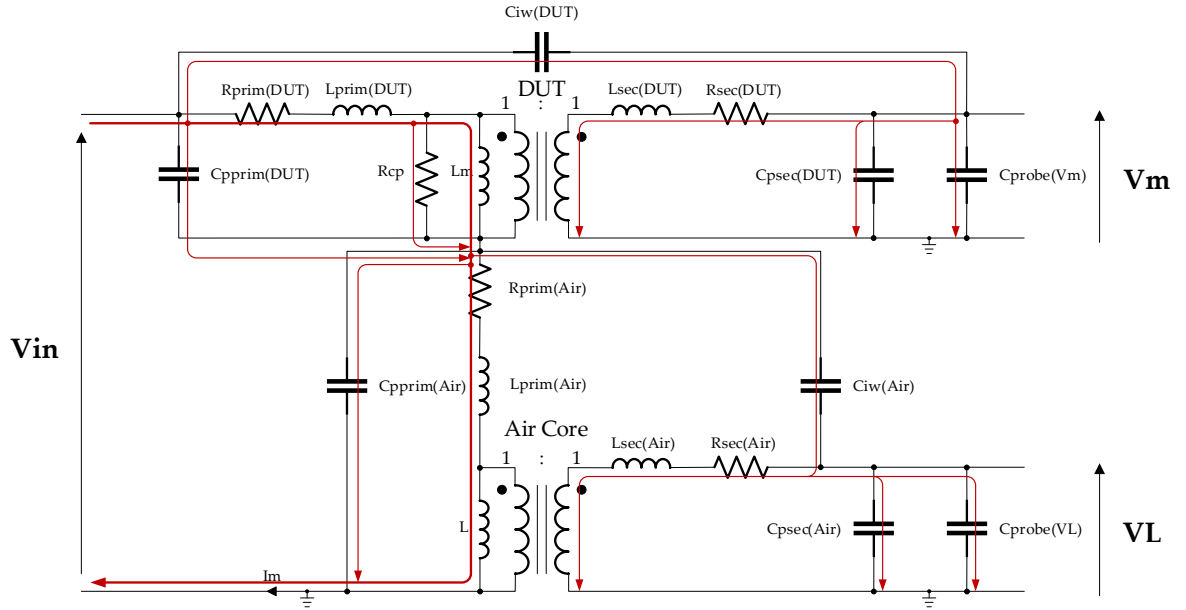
Ciw(DUT)

DUT

Rprim(DUT)

Lprim(DUT)

1 : 1

Lsec(DUT)

Rsec(DUT)

Cpprim(DUT)

Rcp

Lm

Cpsec(DUT)

Cprobe(Vm)

Vm

Vin

Rprim(Air)

Cpprim(Air)

Lprim(Air)

Ciw(Air)

Air Core

1 : 1

Lsec(Air)

Rsec(Air)

L

Cpsec(Air)

Cprobe(VL)

VL

Im